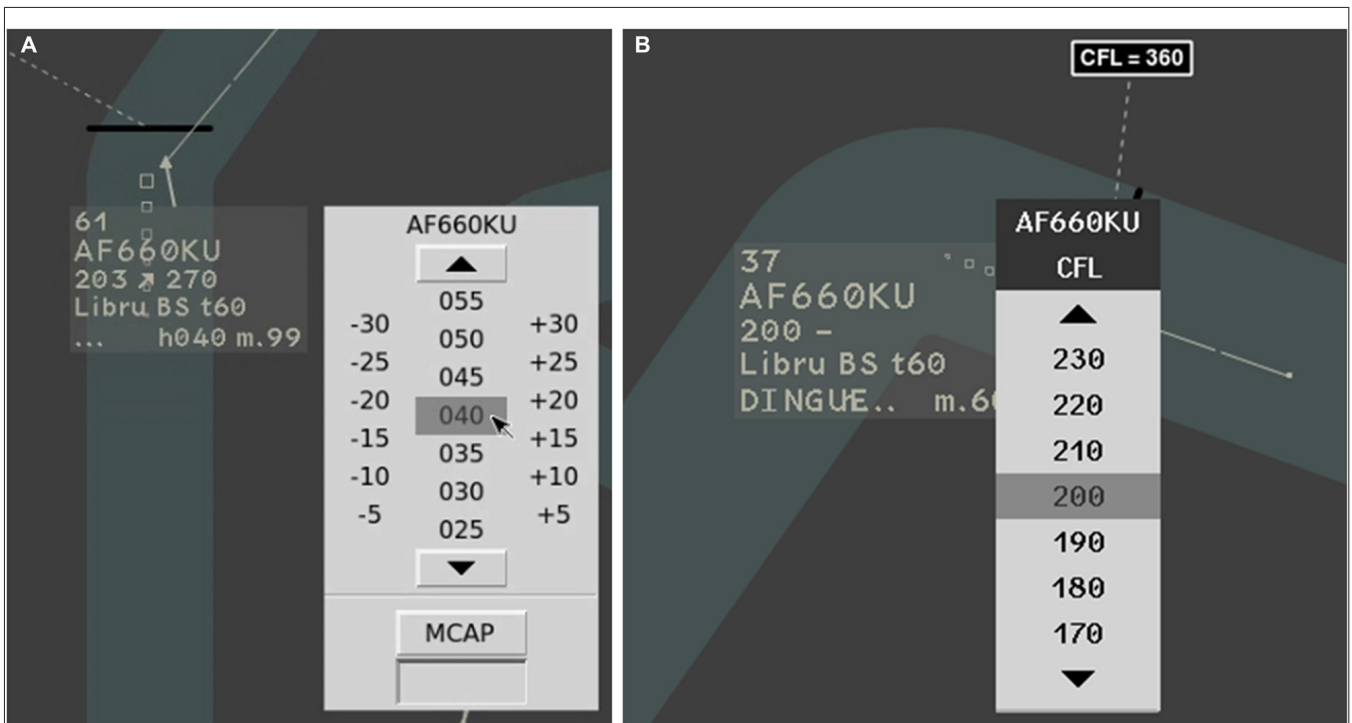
A

61
AF660KU
203 ↗ 270
Libru BS t60
... h040 m.99

AF660KU

| | | |
|---|---|---|
| | 055 | |
| -30 | 050 | +30 |
| -25 | 045 | +25 |
| -20 | 040 | +20 |
| -15 | 035 | +15 |
| -10 | 030 | +10 |
| -5 | 025 | +5 |

MCAP

B

CFL = 360

37
AF660KU
200 -
Libru BS t60
DINGUE.. m.6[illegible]

AF660KU
CFL
230
220
210
200
190
180
170